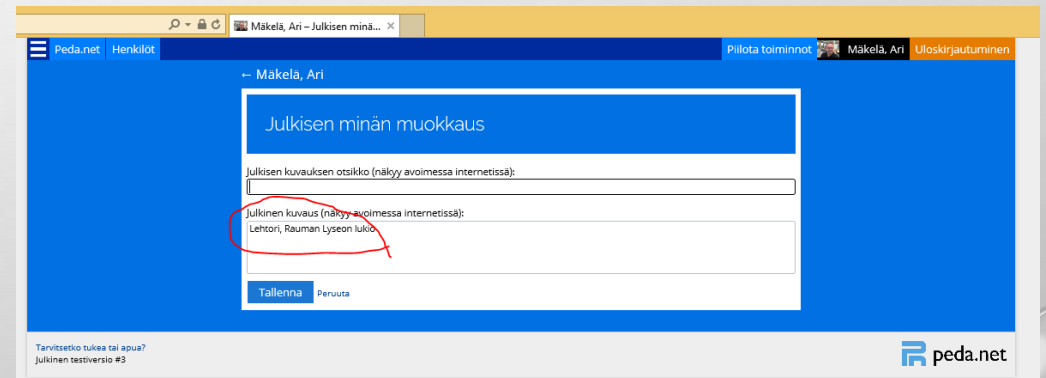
Mäkelä, Ari – Julkisen minä... ×

Peda.net Henkilöt

Piilota toiminnot Mäkelä, Ari Uloskirjautuminen

← Mäkelä, Ari

Julkisen minän muokkaus

Julkisen kuvauksen otsikko (näkyy avoimessa internetissä):

Julkinen kuvaus (näkyy avoimessa internetissä):

Lehtori, Rauman Lyseon lukio

Tallenna Peruuta

Tarvitsetko tukea tai apua?
Julkinen testiversio #3

peda.net